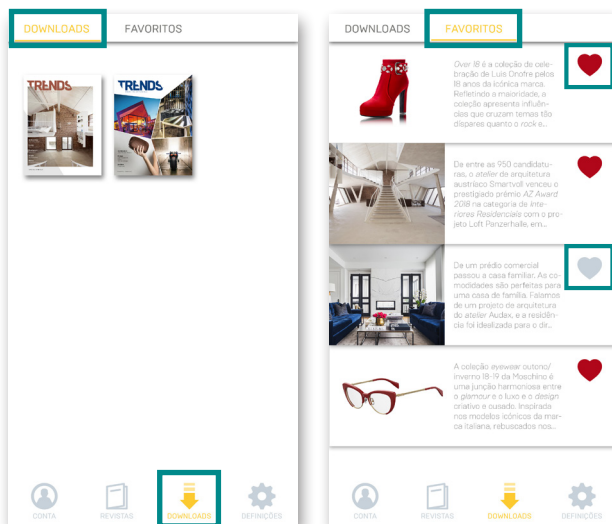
DOWNLOADS FAVORITOS

TRENDS

TRENDS

CONTA REVISTAS DOWNLOADS DEFINIÇÕES

DOWNLOADS FAVORITOS

Over 18 é a coleção de celebração de Luis Onofre pelos 18 anos da icónica marca. Refletindo a maioridade, a coleção apresenta influências que cruzam temas tão díspares quanto o rock e...

De entre as 950 candidaturas, o atelier de arquitetura austríaco Smartvoll venceu o prestigiado prémio AZ Award 2018 na categoria de Interiores Residenciais com o projeto Loft Panzerhalle, em...

De um prédio comercial passou a casa familiar. As comodidades são perfeitas para uma casa de família. Falamos de um projeto de arquitetura do atelier Audax, e a residência foi idealizada para o dir...

A coleção eyewear outono/inverno 18-19 da Moschino é uma junção harmoniosa entre o glamour e o luxo e o design criativo e ousado. Inspirada nos modelos icónicos da marca italiana, rebuscados nos...

CONTA REVISTAS DOWNLOADS DEFINIÇÕES